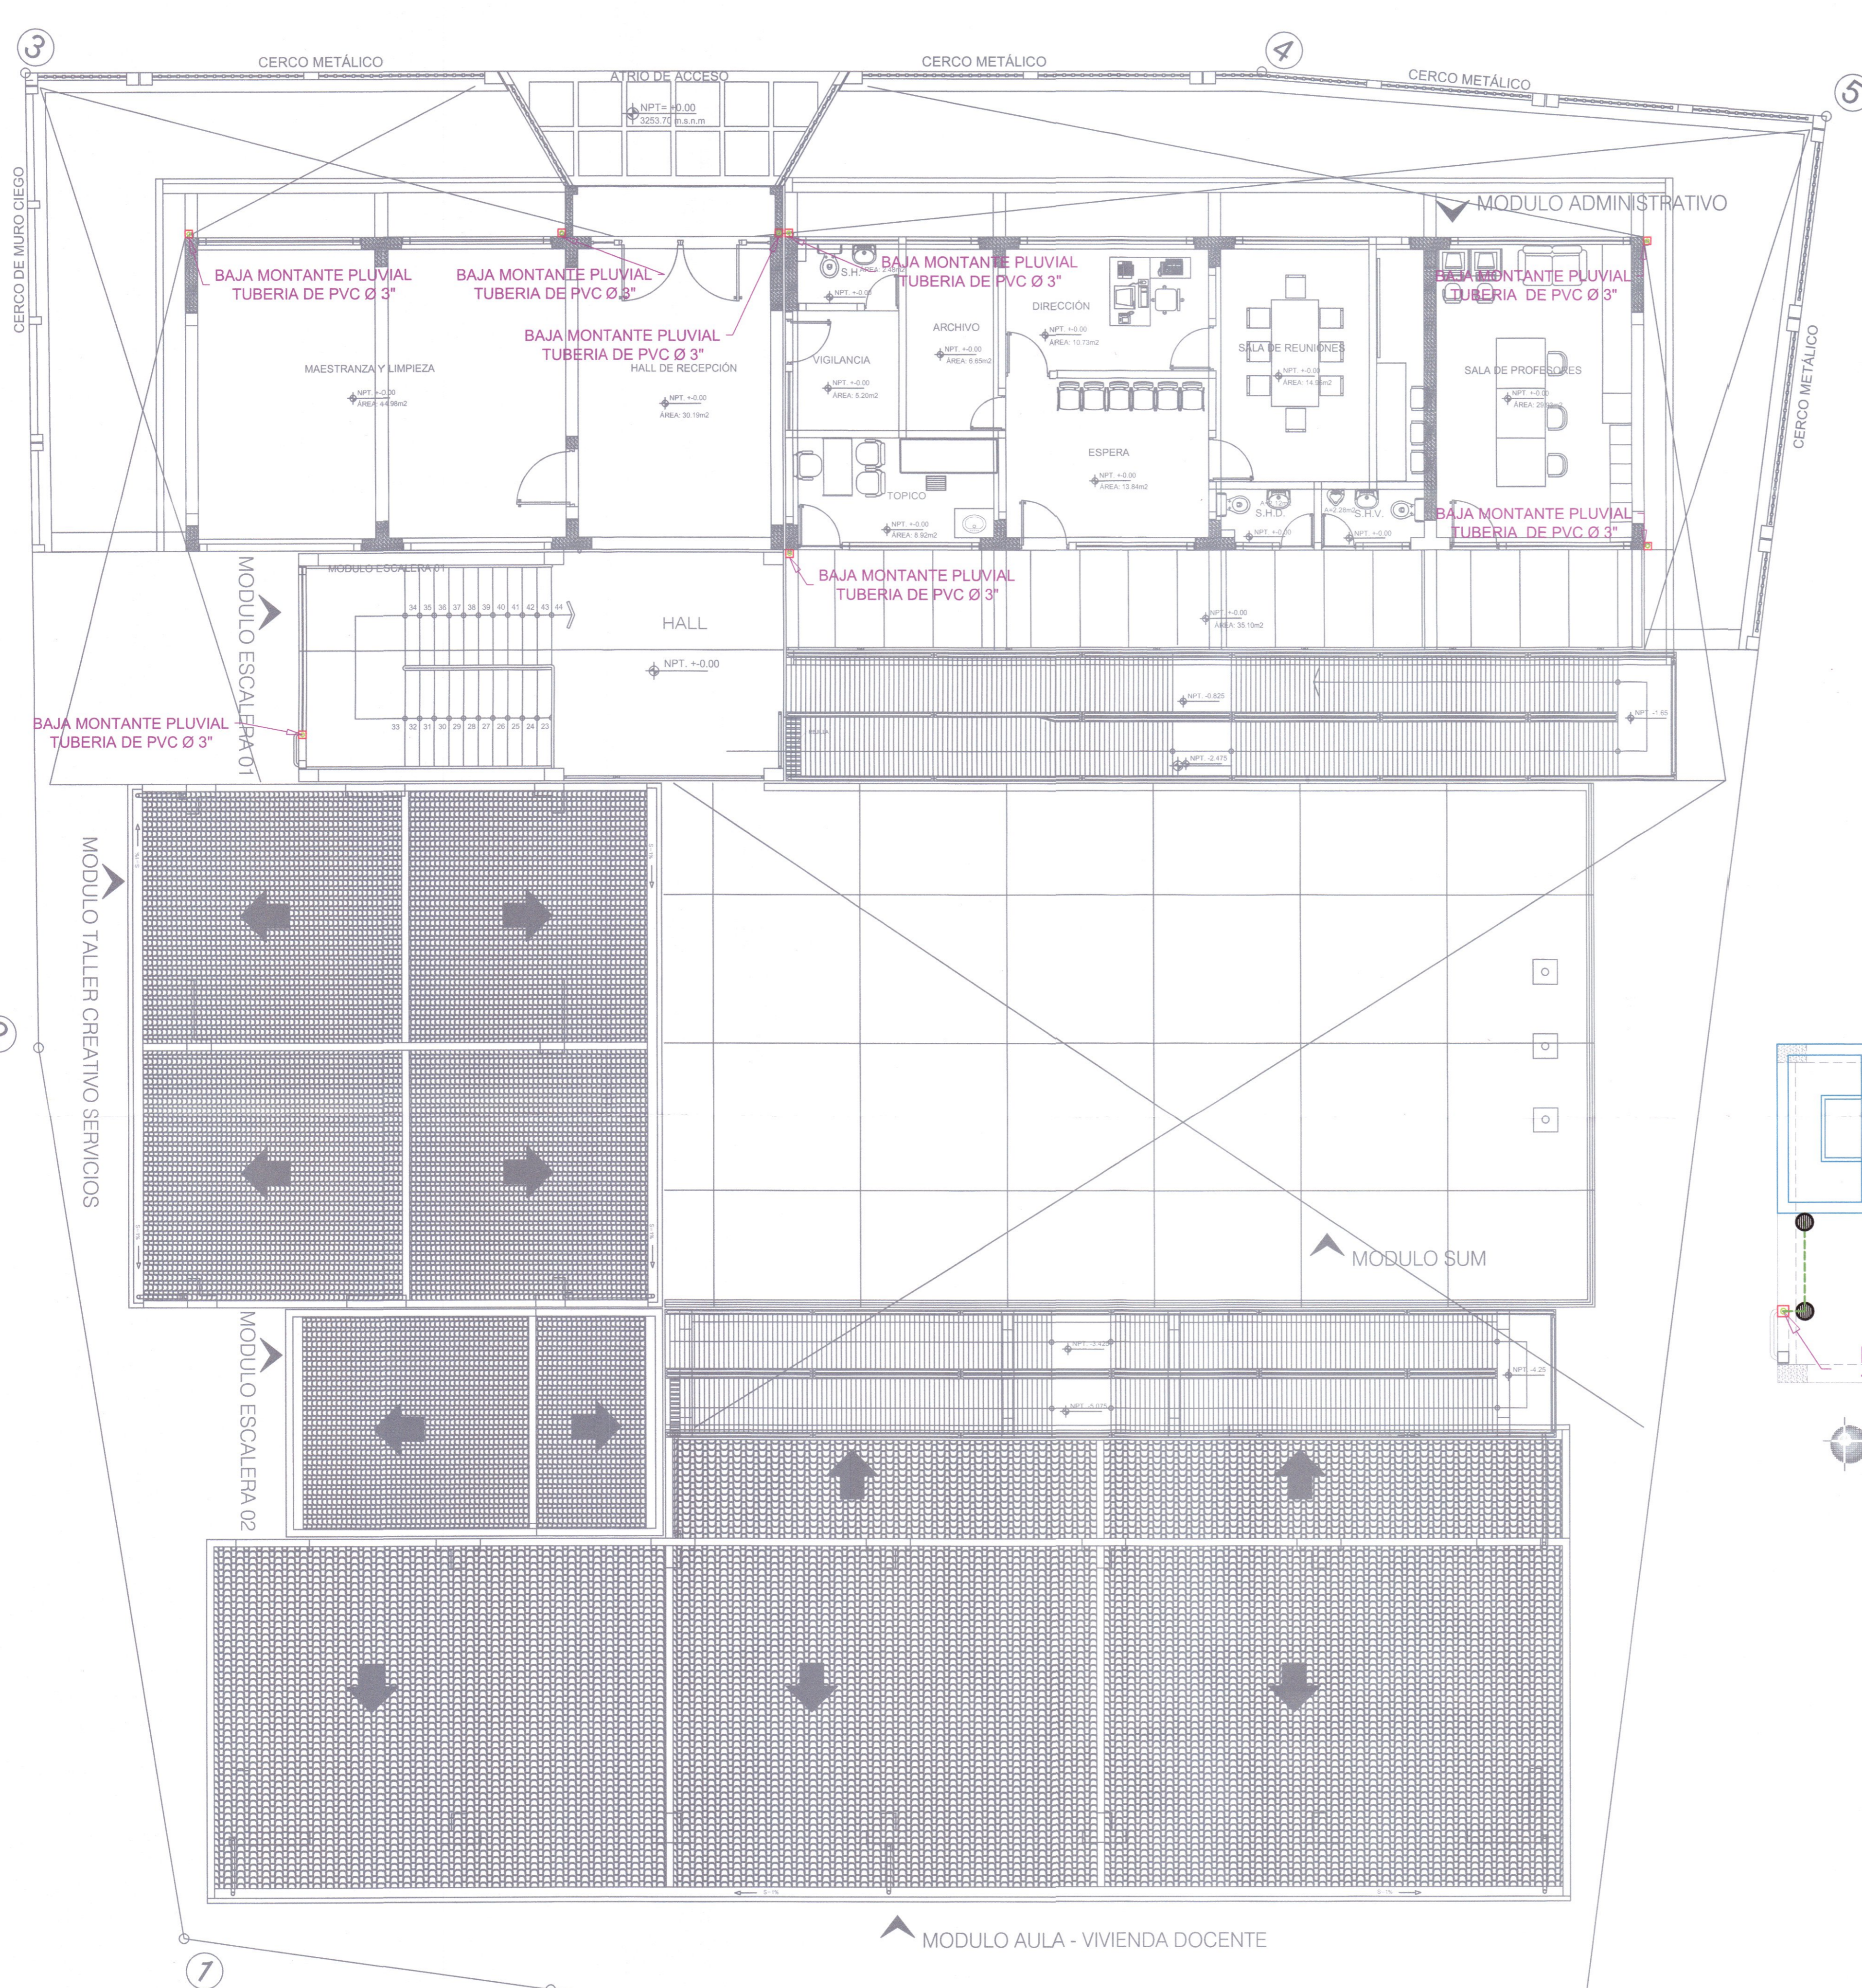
3
CERCO METÁLICO
ATRIO DE ACCESO
NPT= +0.00
3253.70 m.s.n.m
CERCO METÁLICO
4
CERCO METÁLICO
5
CERCO DE MURO CIEGO
MODULO ADMINISTRATIVO
BAJA MONTANTE PLUVIAL TUBERIA DE PVC Ø 3"
BAJA MONTANTE PLUVIAL TUBERIA DE PVC Ø 3"
BAJA MONTANTE PLUVIAL TUBERIA DE PVC Ø 3"
BAJA MONTANTE PLUVIAL TUBERIA DE PVC Ø 3"
BAJA MONTANTE PLUVIAL TUBERIA DE PVC Ø 3"
S.H.
ARCHIVO
DIRECCIÓN
SALA DE REUNIONES
SALA DE PROFESORES
CERCO METÁLICO
VIGILANCIA
MAESTRANZA Y LIMPIEZA
NPT. +-0.00
ÁREA: 44.98m2
HALL DE RECEPCIÓN
NPT. +-0.00
ÁREA: 30.19m2
ESPERA
NPT. +-0.00
ÁREA: 13.84m2
TOPICO
S.H.D.
S.H.V.
BAJA MONTANTE PLUVIAL TUBERIA DE PVC Ø 3"
BAJA MONTANTE PLUVIAL TUBERIA DE PVC Ø 3"
MODULO ESCALERA 01
HALL
NPT. +-0.00
34 35 36 37 38 39 40 41 42 43 44
33 32 31 30 29 28 27 26 25 24 23
NPT. +-0.00
ÁREA: 35.10m2
NPT. -0.825
NPT. -1.65
NPT. -2.475
BAJA MONTANTE PLUVIAL TUBERIA DE PVC Ø 3"
MODULO ESCALERA 01
MODULO TALLER CREATIVO SERVICIOS
MODULO SUM
MODULO ESCALERA 02
NPT. -4.25
MODULO AULA - VIVIENDA DOCENTE
7